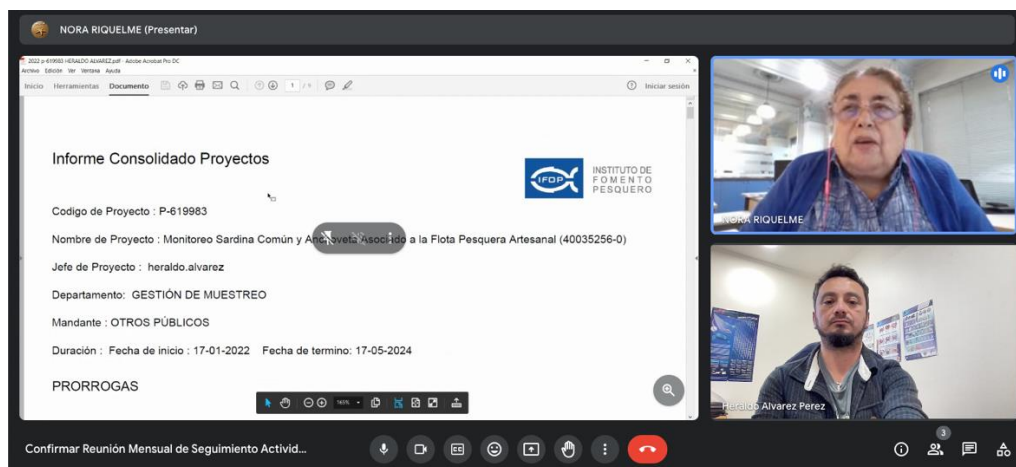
NORA RIQUELME (Presentar)

2022 p-619983 HERALDO ALVAREZ.pdf - Adobe Acrobat Pro DC
Archivo Edición Ver Ventana Ayuda
Inicio Herramientas Documento 1 / 1 Iniciar sesión

Informe Consolidado Proyectos

IFOP INSTITUTO DE FOMENTO PESQUERO

Codigo de Proyecto : P-619983

Nombre de Proyecto : Monitoreo Sardina Común y An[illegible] Asociado a la Flota Pesquera Artesanal (40035256-0)

Jefe de Proyecto : heraldo.alvarez

Departamento: GESTIÓN DE MUESTREO

Mandante : OTROS PÚBLICOS

Duración : Fecha de inicio : 17-01-2022 Fecha de termino: 17-05-2024

PRORROGAS

NORA RIQUELME

Heraldo Alvarez Perez

Confirmar Reunión Mensual de Seguimiento Activid...

3